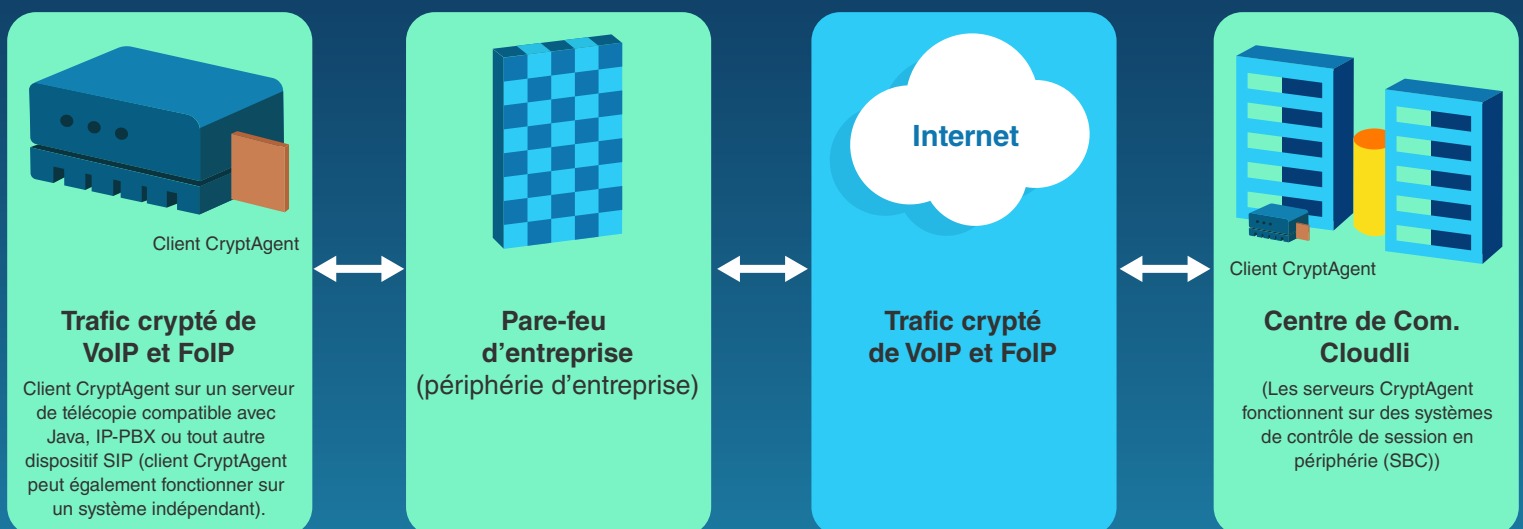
Client CryptAgent

Trafic crypté de VoIP et FoIP

Client CryptAgent sur un serveur de télécopie compatible avec Java, IP-PBX ou tout autre dispositif SIP (client CryptAgent peut également fonctionner sur un système indépendant).

Pare-feu d'entreprise
(périphérie d'entreprise)

Internet

Trafic crypté de VoIP et FoIP

Client CryptAgent

Centre de Com. Cloudli

(Les serveurs CryptAgent fonctionnent sur des systèmes de contrôle de session en périphérie (SBC))